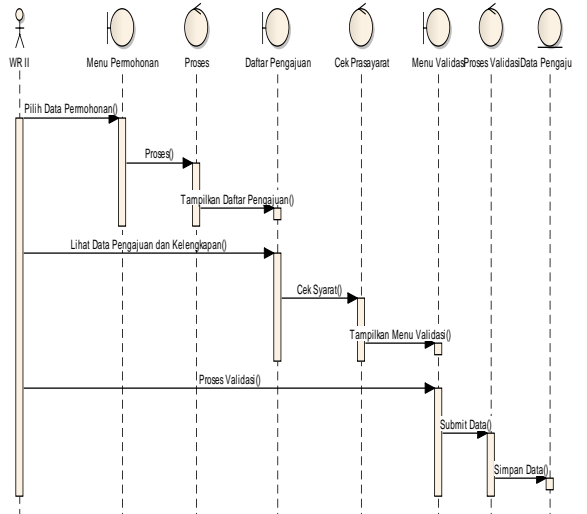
WR II

Menu Permohonan

Proses

Daftar Pengajuan

Cek Prasayarat

Menu Validasi

Proses Validasi

Data Pengaju

Pilih Data Permohonan()

Proses()

Tampilkan Daftar Pengajuan()

Lihat Data Pengajuan dan Kelengkapan()

Cek Syarat()

Tampilkan Menu Validasi()

Proses Validasi()

Submit Data()

Simpan Data()